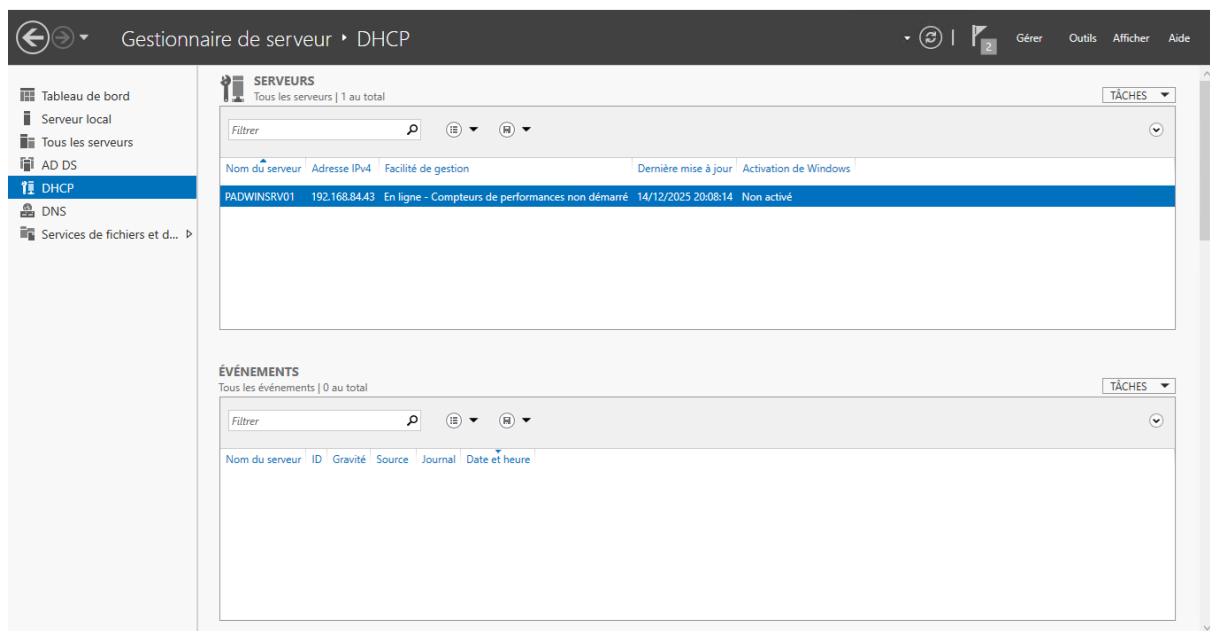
Gestionnaire de serveur • DHCP

2

Gérer Outils Afficher Aide

Tableau de bord
Serveur local
Tous les serveurs
AD DS
DHCP
DNS
Services de fichiers et d...

SERVEURS
Tous les serveurs | 1 au total

TÂCHES

Filtrer

| Nom du serveur | Adresse IPv4 | Facilité de gestion | Dernière mise à jour | Activation de Windows |
|---|---|---|---|---|
| PADWINSRV01 | 192.168.84.43 | En ligne - Compteurs de performances non démarré | 14/12/2025 20:08:14 | Non activé |

ÉVÉNEMENTS
Tous les événements | 0 au total

TÂCHES

Filtrer

| Nom du serveur | ID | Gravité | Source | Journal | Date et heure |
|---|---|---|---|---|---|